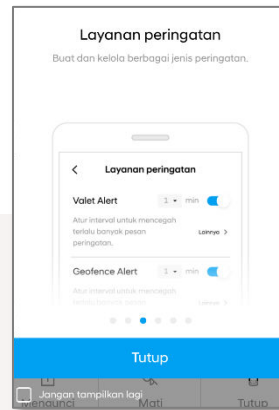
Layanan peringatan

Buat dan kelola berbagai jenis peringatan.

<

Layanan peringatan

Valet Alert

1 ▾ min

Atur interval untuk mencegah terlalu banyak pesan peringatan.

Lainnya >

Geofence Alert

1 ▾ min

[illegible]

Tutup

Jangan tampilkan lagi

Mengunci

Mati

Tutup